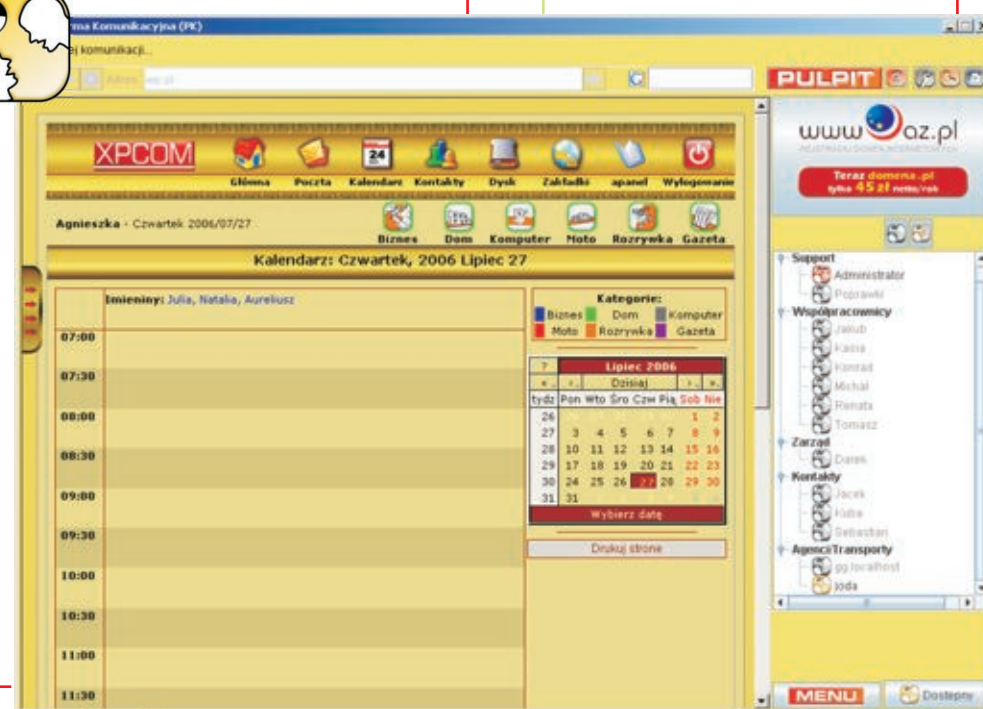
rma Komunikacyjna (PK)

ej komunikacji...

Adres

PULPIT

XPCOM

Główna Poczta Kalendarz Kontakty Dysk Zakładki apanel Wylogowanie

Agnieszka - Czwartek 2006/07/27

Biznes Dom Komputer Moto Rozrywka Gazeta

Kalendarz: Czwartek, 2006 Lipiec 27

Imieniny: Julia, Natalia, Aureliusz

07:00
07:30
08:00
08:30
09:00
09:30
10:00
10:30
11:00
11:30

Kategorie:
Biznes Dom Komputer
Moto Rozrywka Gazeta

| ? | Lipiec 2006 | | | | | | |
|---|---|---|---|---|---|---|---|
| « | ‹ | Dzisiaj | | | › | » | |
| tydz | Pon | Wto | Śro | Czw | Pią | Sob | Nie |
| 26 | | | | | | 1 | 2 |
| 27 | 3 | 4 | 5 | 6 | 7 | 8 | 9 |
| 28 | 10 | 11 | 12 | 13 | 14 | 15 | 16 |
| 29 | 17 | 18 | 19 | 20 | 21 | 22 | 23 |
| 30 | 24 | 25 | 26 | 27 | 28 | 29 | 30 |
| 31 | 31 | | | | | | |

Wybierz datę

Drukuj stronę

www az.pl

Teraz domena.pl tylko 45 zł netto/rok

Support
Administrator
Poprawki
Współpracownicy
Jakub
Kasia
Konrad
Michał
Renata
Tomasz
Zarząd
Darek
Kontakty
Jacek
Kuba
Sebastian
Agenci Transporty
gg.localhost
joda

MENU
Dostępny